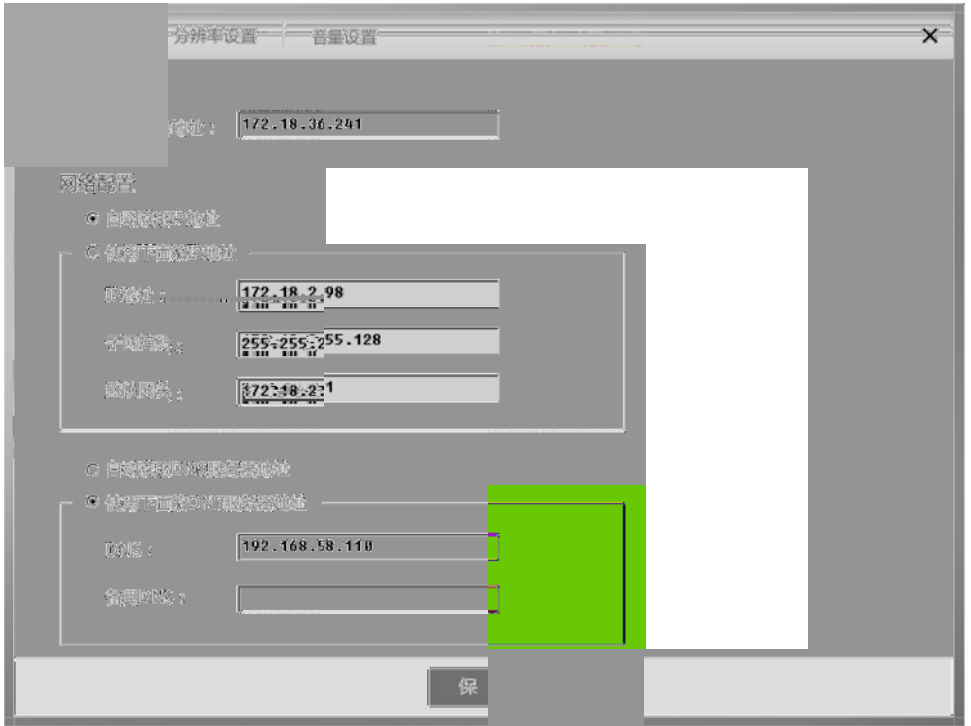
分辨率设置 音量设置

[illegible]地址： 172.18.36.241

网络配置

自动获取IP地址

使用下面的IP地址

IP地址： 172.18.2.98

子网掩码： 255.255.255.128

默认网关： 172.18.2.1

自动获取DNS服务器地址

使用下面的DNS服务器地址

DNS： 192.168.58.110

备用DNS：

保